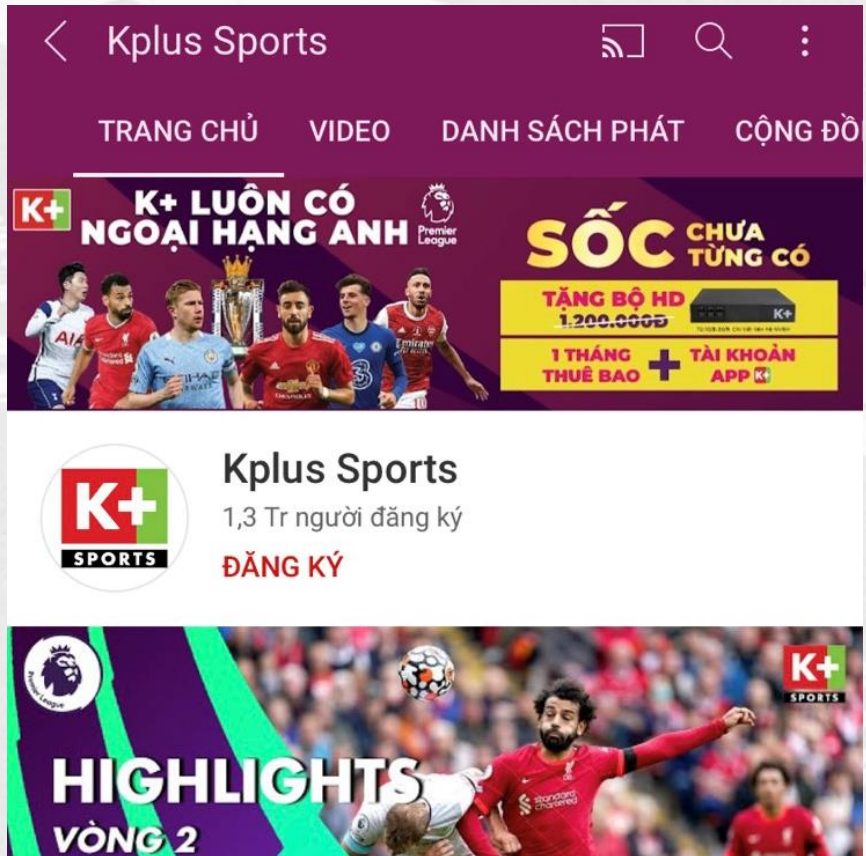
Kplus Sports

TRANG CHỦ VIDEO DANH SÁCH PHÁT CỘNG ĐỒ

K+ K+ LUÔN CÓ NGOẠI HẠNG ANH Premier League

SỐC CHƯA TỪNG CÓ

TẶNG BỘ HD 1.200.000Đ K+

1 THÁNG THUÊ BAO + TÀI KHOẢN APP K+

K+ SPORTS

Kplus Sports

1,3 Tr người đăng ký

ĐĂNG KÝ

Premier League

K+ SPORTS

HIGHLIGHTS

VÒNG 2